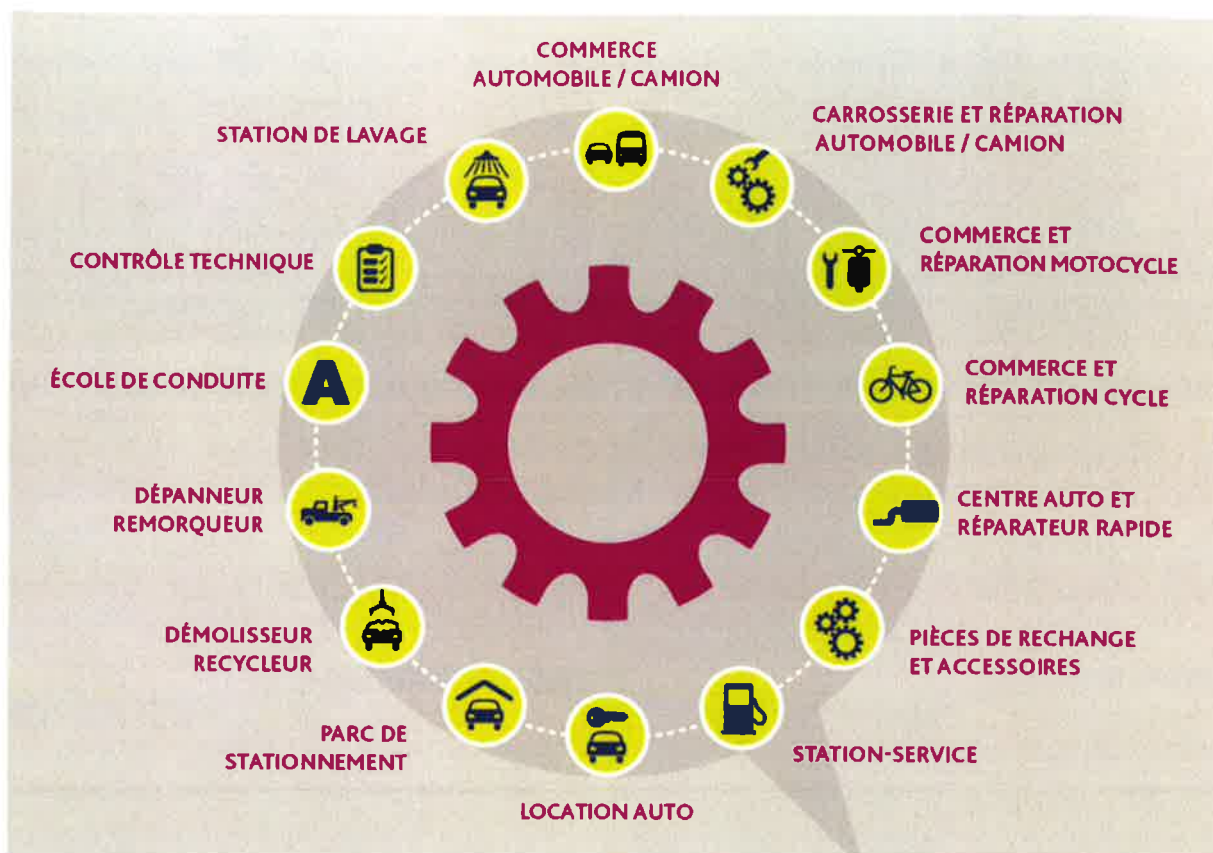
COMMERCE AUTOMOBILE / CAMION

CARROSSERIE ET RÉPARATION AUTOMOBILE / CAMION

COMMERCE ET RÉPARATION MOTOCYCLE

COMMERCE ET RÉPARATION CYCLE

CENTRE AUTO ET RÉPARATEUR RAPIDE

PIÈCES DE RECHANGE ET ACCESSOIRES

STATION-SERVICE

LOCATION AUTO

PARC DE STATIONNEMENT

DÉMOLISSEUR RECYCLEUR

DÉPANNEUR REMORQUEUR

ÉCOLE DE CONDUITE

A

CONTRÔLE TECHNIQUE

STATION DE LAVAGE